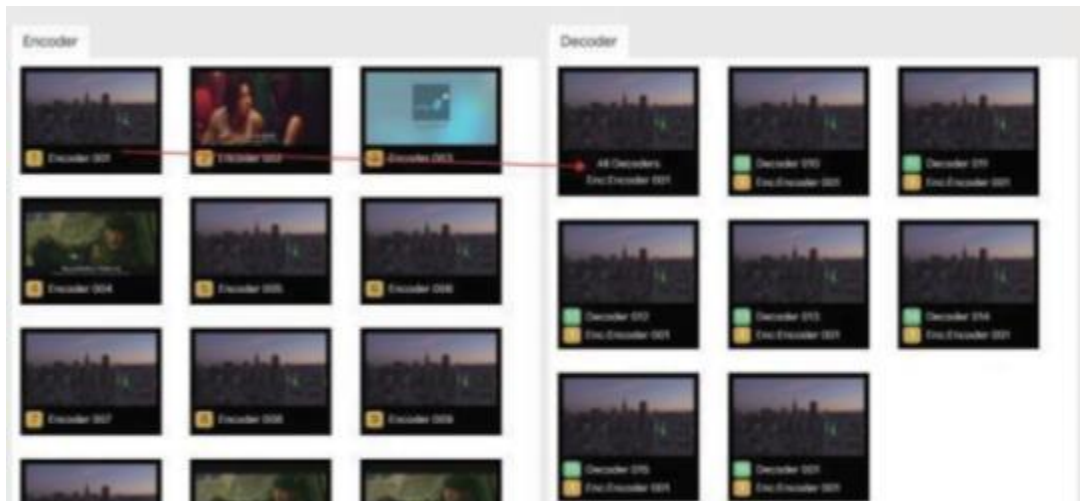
Encoder

Encoder 001
Encoder 002
Encoder 003
Encoder 004
Encoder 005
Encoder 006
Encoder 007
Encoder 008
Encoder 009

Decoder

All Decoders
Enc:Encoder 001

Decoder 010
Enc:Encoder 001

Decoder 011
Enc:Encoder 001

Decoder 012
Enc:Encoder 001

Decoder 013
Enc:Encoder 001

Decoder 014
Enc:Encoder 001

Decoder 015
Enc:Encoder 001

Decoder 001
Enc:Encoder 001